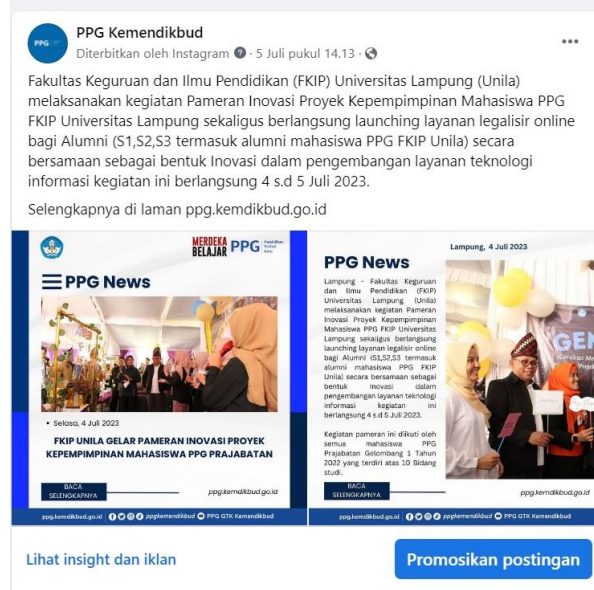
PPG Kemendikbud
Diterbitkan oleh Instagram · 5 Juli pukul 14.13 ·

Fakultas Keguruan dan Ilmu Pendidikan (FKIP) Universitas Lampung (Unila) melaksanakan kegiatan Pameran Inovasi Proyek Kepempimpinan Mahasiswa PPG FKIP Universitas Lampung sekaligus berlangsung launching layanan legalisir online bagi Alumni (S1,S2,S3 termasuk alumni mahasiswa PPG FKIP Unila) secara bersamaan sebagai bentuk Inovasi dalam pengembangan layanan teknologi informasi kegiatan ini berlangsung 4 s.d 5 Juli 2023.

Selengkapnya di laman ppg.kemdikbud.go.id

MERDEKA BELAJAR PPG

PPG News

• Selasa, 4 Juli 2023

FKIP UNILA GELAR PAMERAN INOVASI PROYEK KEPEMPIMPINAN MAHASISWA PPG PRAJABATAN

BACA SELENGKAPNYA

ppg.kemdikbud.go.id

ppg.kemdikbud.go.id ppgkemendikbud PPG GTK Kemendikbud

Lampung, 4 Juli 2023

PPG News

Lampung - Fakultas Keguruan dan Ilmu Pendidikan (FKIP) Universitas Lampung (Unila) melaksanakan kegiatan Pameran Inovasi Proyek Kepempimpinan Mahasiswa PPG FKIP Universitas Lampung sekaligus berlangsung launching layanan legalisir online bagi Alumni (S1,S2,S3 termasuk alumni mahasiswa PPG FKIP Unila) secara bersamaan sebagai bentuk Inovasi dalam pengembangan layanan teknologi informasi kegiatan ini berlangsung 4 s.d 5 Juli 2023.

Kegiatan pameran ini diikuti oleh semua mahasiswa PPG Prajabatan Gelombang 1 Tahun 2022 yang terdiri atas 10 Bidang Studi.

BACA SELENGKAPNYA

ppg.kemdikbud.go.id

ppg.kemdikbud.go.id ppgkemendikbud PPG GTK Kemendikbud

Lihat insight dan iklan

Promosikan postingan